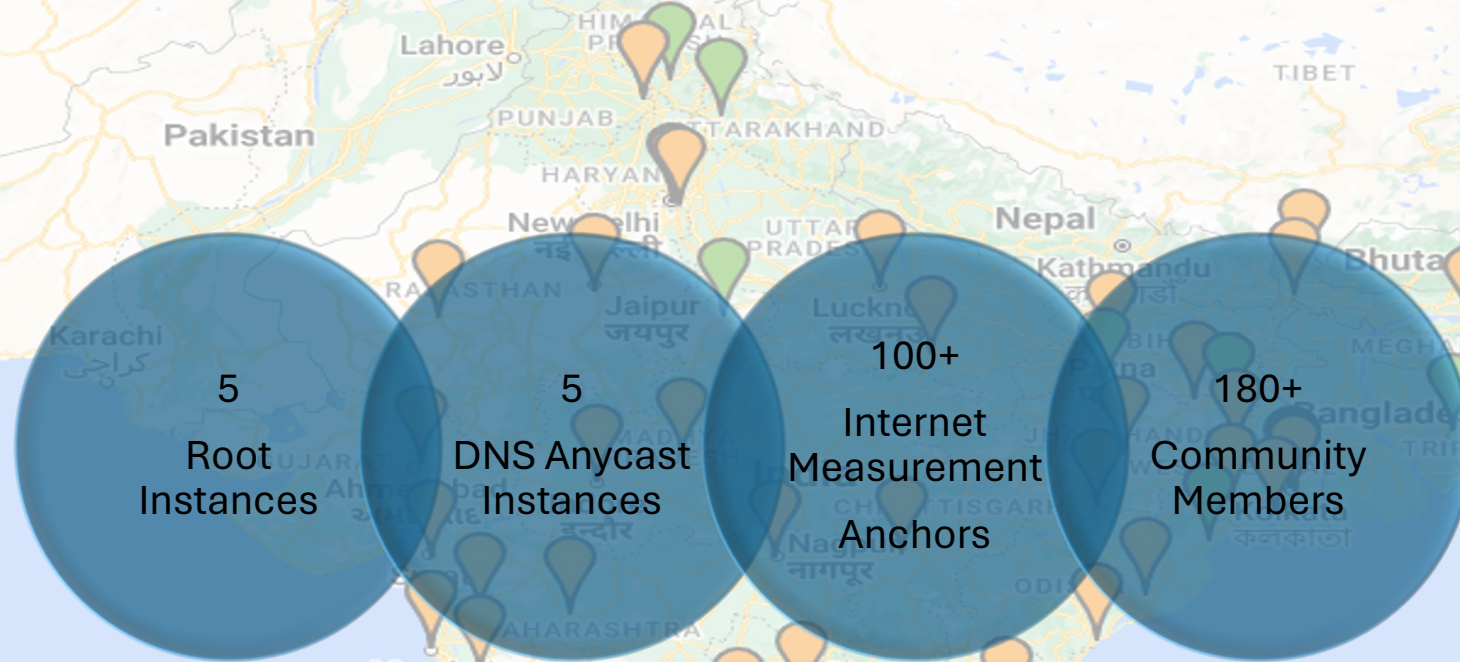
Lahore
لاہور
Pakistan
PUNJAB
UTTARAKHAND
HARYANA
New Delhi
नई दिल्ली
UTTAR PRADESH
Nepal
Kathmandu
काठमाडौं
TIBET
Bhutan
RAJASTHAN
Jaipur
जयपुर
Lucknow
लखनऊ
Karachi
کراچی
Patna
MEGHALAYA
Bangladesh
GUJARAT
Ahmedabad
Nagpur
नागपुर
कलकाता
MAHARASHTRA

5
Root Instances

5
DNS Anycast Instances

100+
Internet Measurement Anchors

180+
Community Members